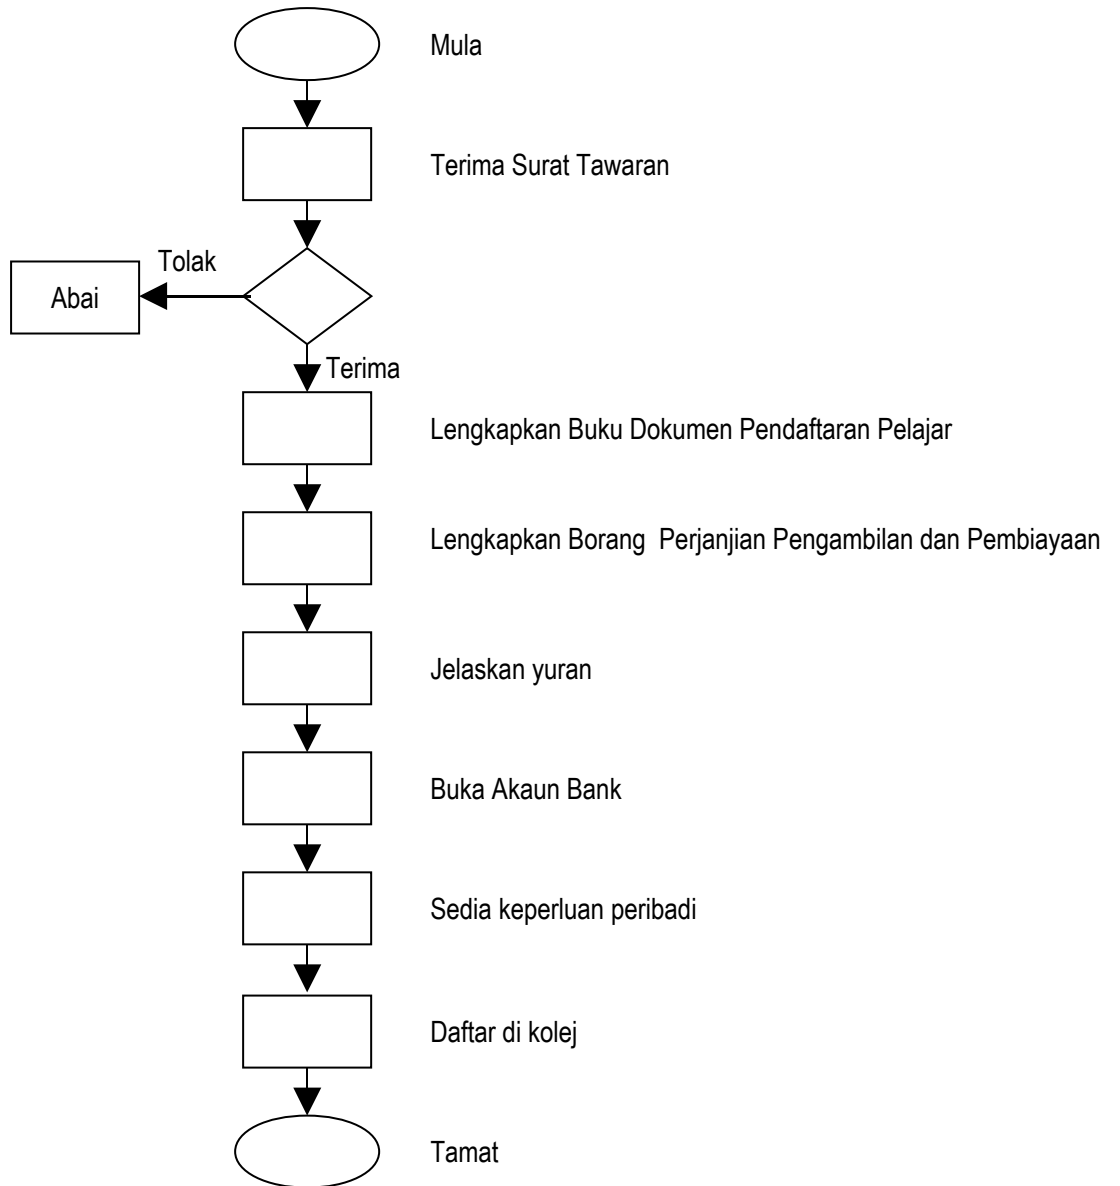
Mula

Terima Surat Tawaran

Tolak

Abai

Terima

Lengkapkan Buku Dokumen Pendaftaran Pelajar

Lengkapkan Borang Perjanjian Pengambilan dan Pembiayaan

Jelaskan yuran

Buka Akaun Bank

Sedia keperluan peribadi

Daftar di kolej

Tamat